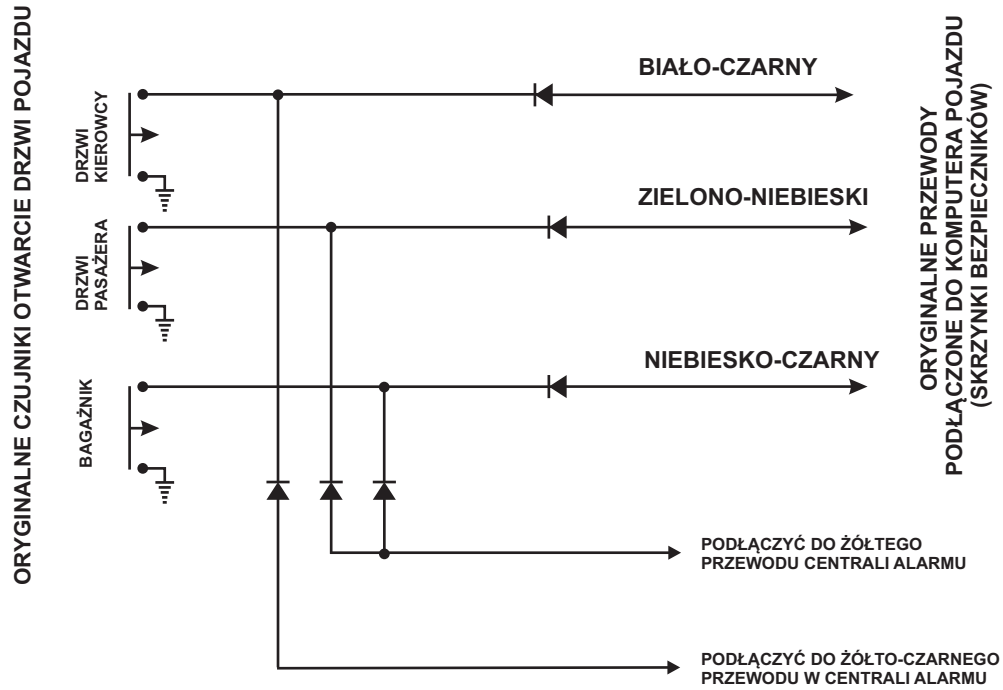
ORYGINALNE CZUJNIKI OTWARCIE DRZWI POJAZDU

DRZWI KIEROWCY

DRZWI PASAŻERA

BAGAŻNIK

BIAŁO-CZARNY

ZIELONO-NIEBIESKI

NIEBIESKO-CZARNY

ORYGINALNE PRZEWODY PODŁĄCZONE DO KOMPUTERA POJAZDU (SKRZYNKI BEZPIECZNIKÓW)

PODŁĄCZYĆ DO ŻÓŁTEGO PRZEWODU CENTRALI ALARMU

PODŁĄCZYĆ DO ŻÓŁTO-CZARNEGO PRZEWODU W CENTRALI ALARMU